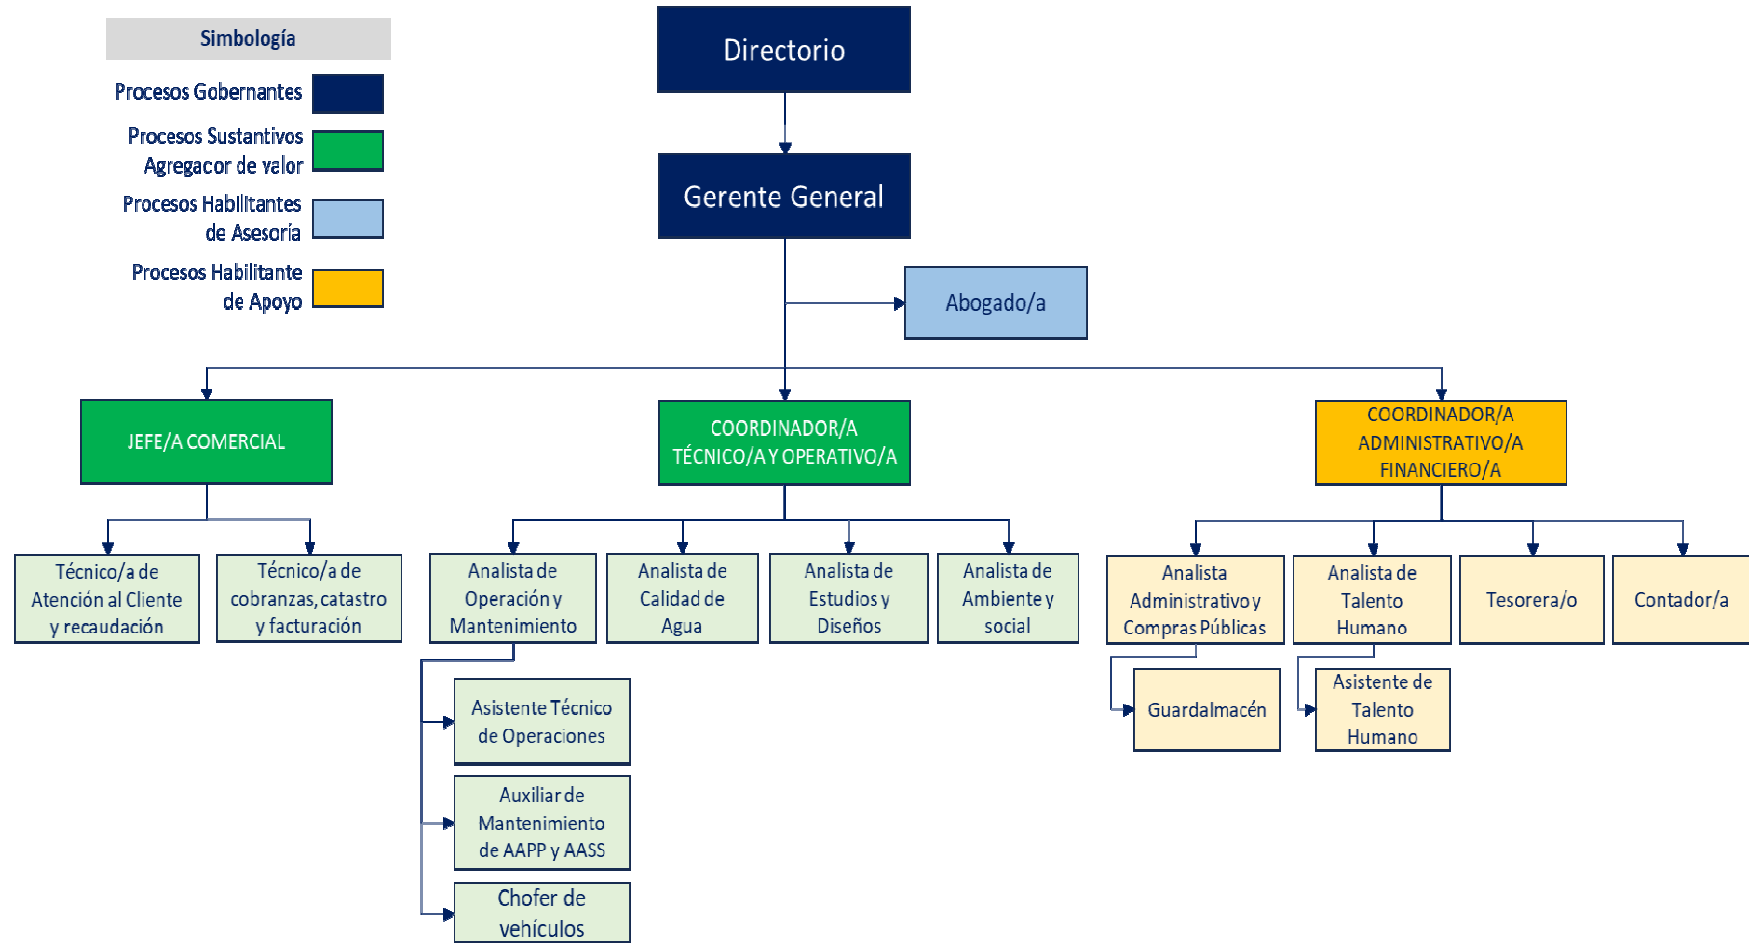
Simbología

Procesos Gobernantes

Procesos Sustantivos Agregacor de valor

Procesos Habilitantes de Asesoría

Procesos Habilitante de Apoyo

Directorio

Gerente General

Abogado/a

JEFE/A COMERCIAL

COORDINADOR/A TÉCNICO/A Y OPERATIVO/A

COORDINADOR/A ADMINISTRATIVO/A FINANCIERO/A

Técnico/a de Atención al Cliente y recaudación

Técnico/a de cobranzas, catastro y facturación

Analista de Operación y Mantenimiento

Analista de Calidad de Agua

Analista de Estudios y Diseños

Analista de Ambiente y social

Analista Administrativo y Compras Públicas

Analista de Talento Humano

Tesorera/o

Contador/a

Asistente Técnico de Operaciones

Auxiliar de Mantenimiento de AAPP y AASS

Chofer de vehículos

Guardalmacén

Asistente de Talento Humano